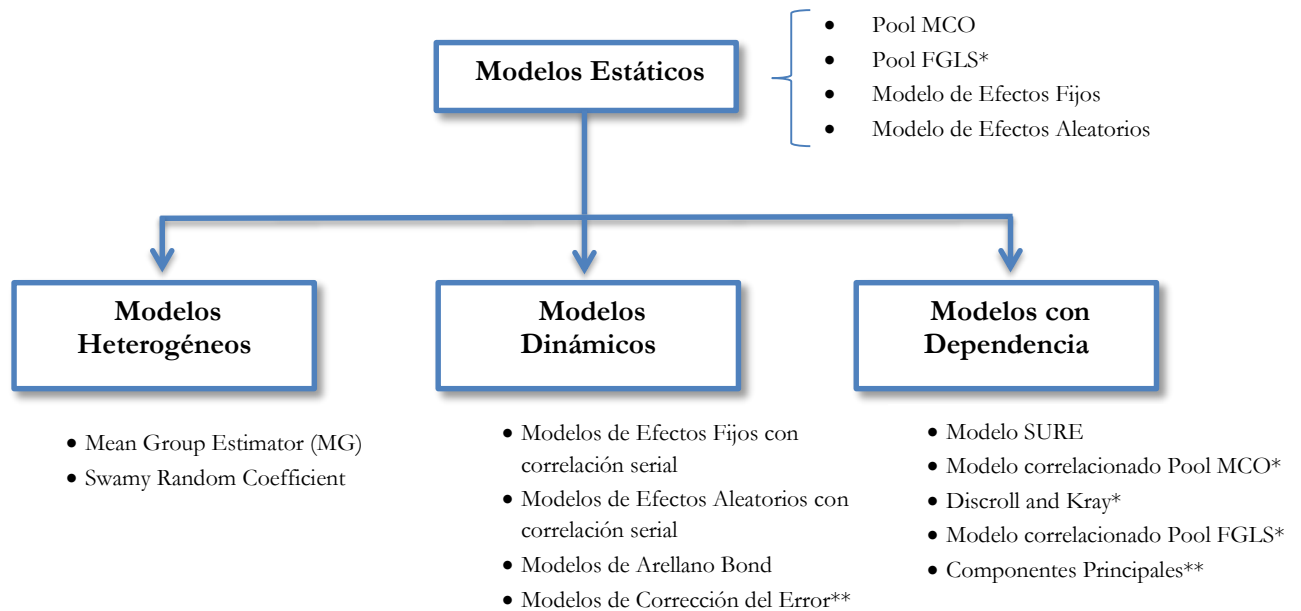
Modelos Estáticos

- Pool MCO
- Pool FGLS*
- Modelo de Efectos Fijos
- Modelo de Efectos Aleatorios

Modelos Heterogéneos

- Mean Group Estimator (MG)
- Swamy Random Coefficient

Modelos Dinámicos

- Modelos de Efectos Fijos con correlación serial
- Modelos de Efectos Aleatorios con correlación serial
- Modelos de Arellano Bond
- Modelos de Corrección del Error**

Modelos con Dependencia

- Modelo SURE
- Modelo correlacionado Pool MCO*
- Discroll and Kray*
- Modelo correlacionado Pool FGLS*
- Componentes Principales**